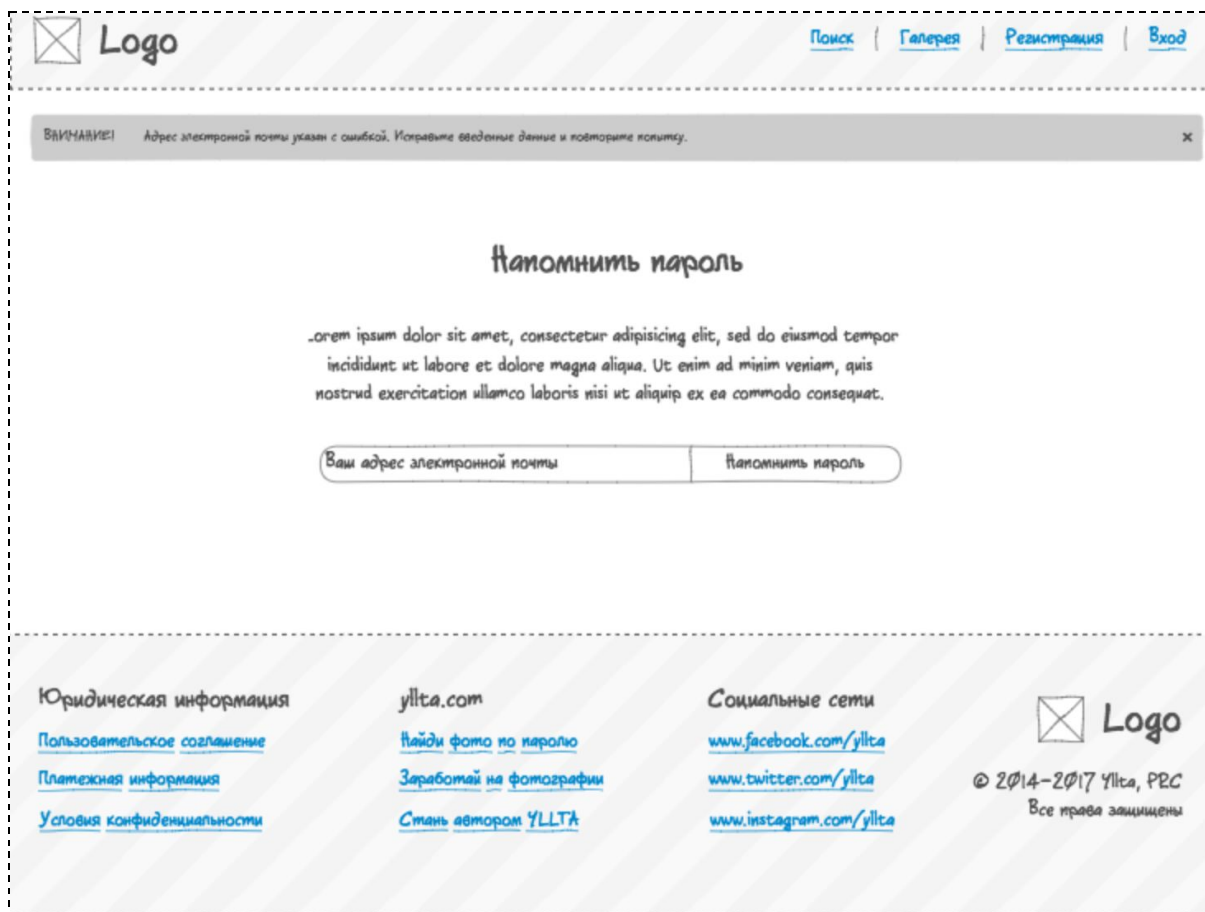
Logo

Поиск | Галерея | Регистрация | Вход

ВНИМАНИЕ! Адрес электронной почты указан с ошибкой. Исправьте введенные данные и повторите попытку. ×

Напомнить пароль

.orem ipsum dolor sit amet, consectetur adipisicing elit, sed do eiusmod tempor incididunt ut labore et dolore magna aliqua. Ut enim ad minim veniam, quis nostrud exercitation ullamco laboris nisi ut aliquip ex ea commodo consequat.

Ваш адрес электронной почты | Напомнить пароль

Юридическая информация
Пользовательское соглашение
Платежная информация
Условия конфиденциальности

yllta.com
Найди фото по паролю
Заработай на фотографии
Стань автором YLLTA

Социальные сети
www.facebook.com/yllta
www.twitter.com/yllta
www.instagram.com/yllta

Logo
© 2014–2017 Yllta, PRC
Все права защищены